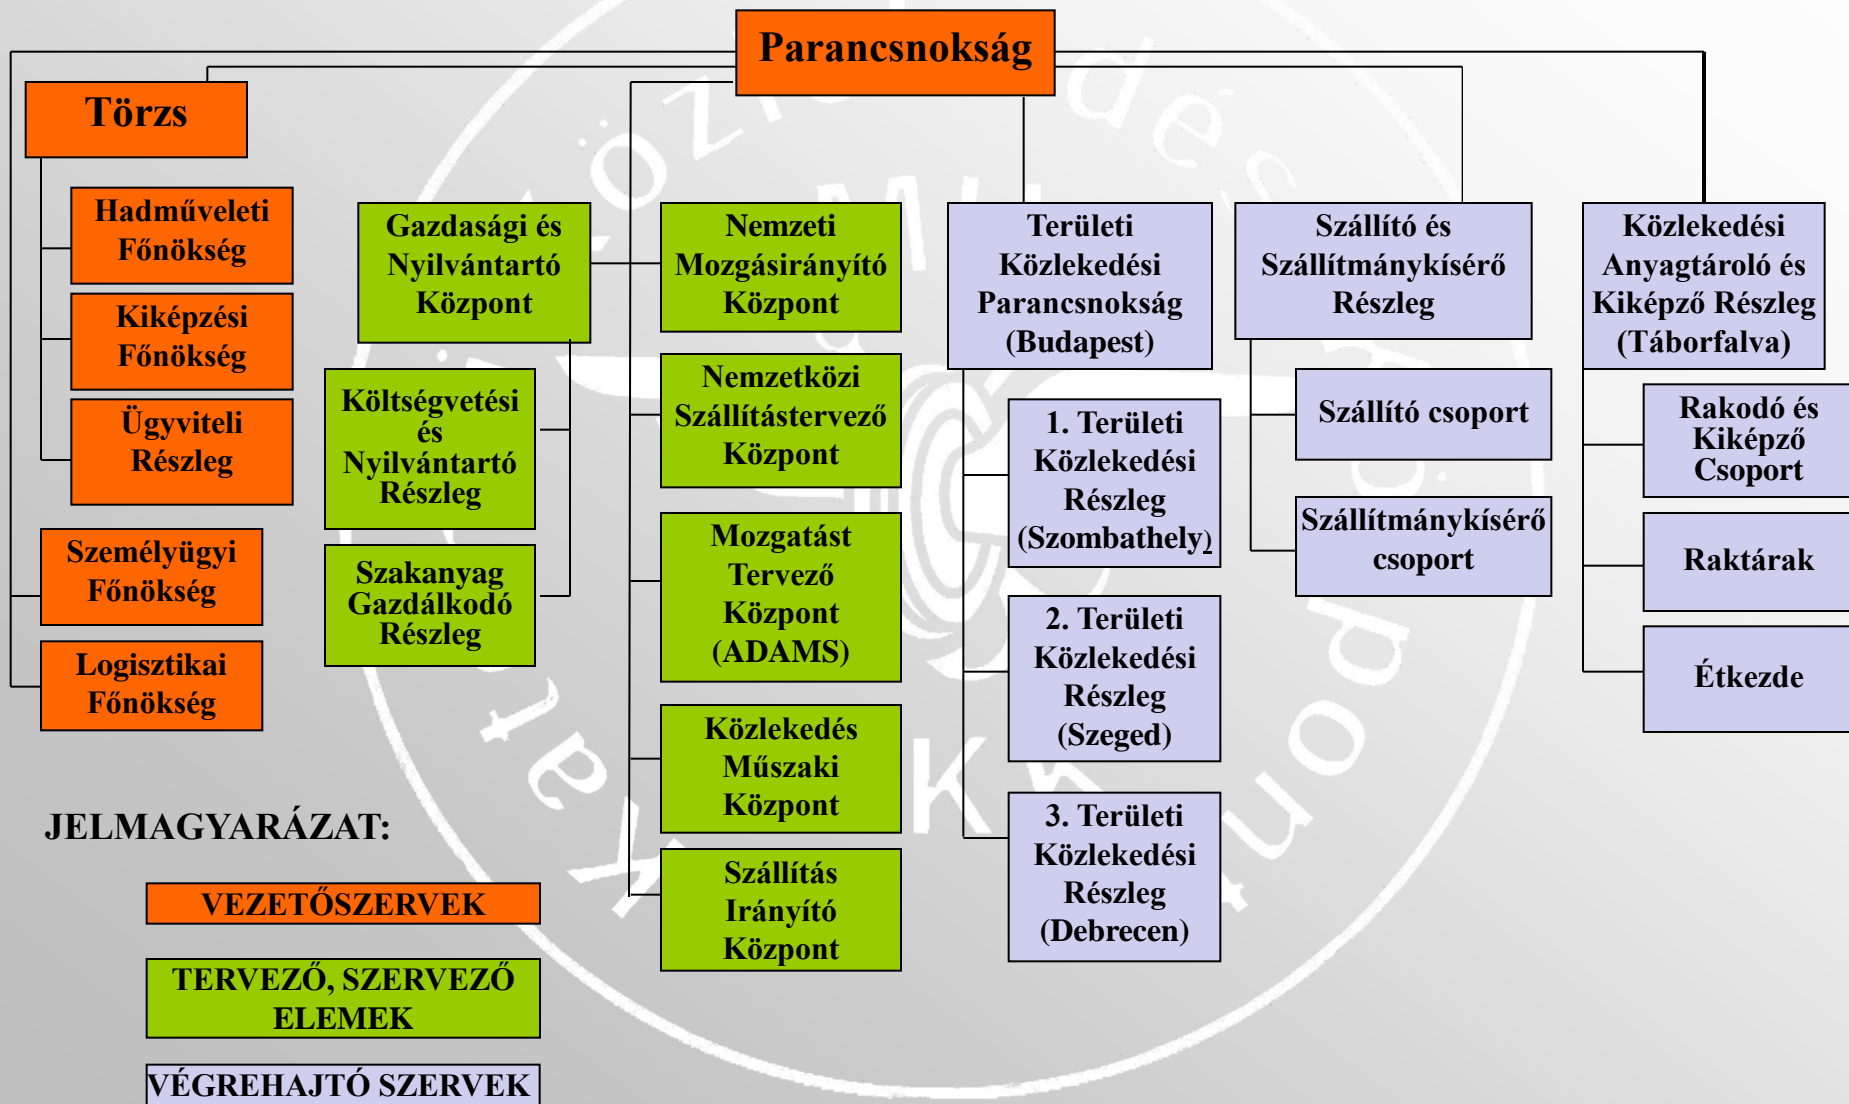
Parancsnokság

Törzs

Hadműveleti Főnökség

Kiképzési Főnökség

Ügyviteli Részleg

Személyügyi Főnökség

Logisztikai Főnökség

Gazdasági és Nyilvántartó Központ

Költségvetési és Nyilvántartó Részleg

Szakanyag Gazdálkodó Részleg

Nemzeti Mozgásirányító Központ

Nemzetközi Szállítástervező Központ

Mozgatást Tervező Központ (ADAMS)

Közlekedés Műszaki Központ

Szállítás Irányító Központ

Területi Közlekedési Parancsnokság (Budapest)

1. Területi Közlekedési Részleg (Szombathely)

2. Területi Közlekedési Részleg (Szeged)

3. Területi Közlekedési Részleg (Debrecen)

Szállító és Szállítmánykísérő Részleg

Szállító csoport

Szállítmánykísérő csoport

Közlekedési Anyagtároló és Kiképző Részleg (Táborfalva)

Rakodó és Kiképző Csoport

Raktárak

Étkezde

JELMAGYARÁZAT:

VEZETŐSZERVEK

TERVEZŐ, SZERVEZŐ ELEMEK

VÉGREHAJTÓ SZERVEK